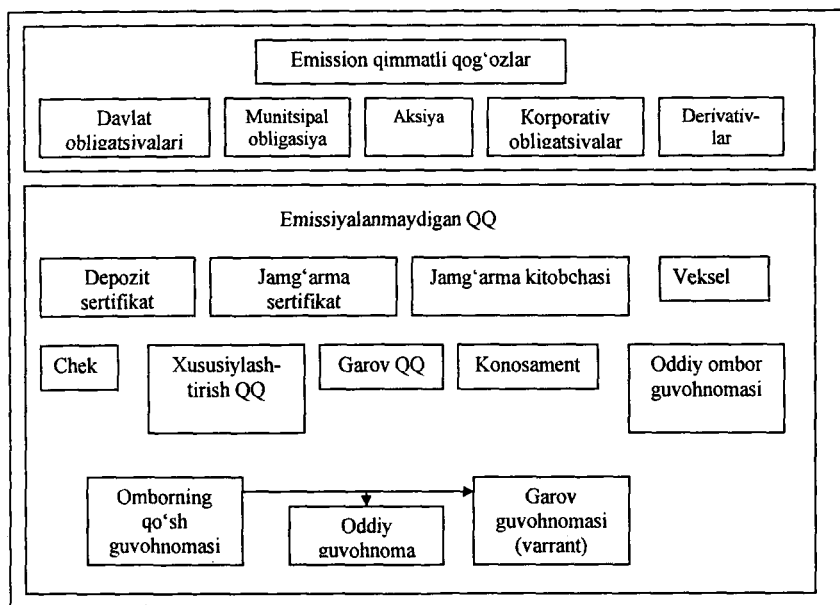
Emission qimmatli qog'ozlar

Davlat obligatsivalari

Munitsipal obligasiya

Aksiya

Korporativ obligatsivalar

Derivativlar

Emissiyalanmaydigan QQ

Depozit sertifikat

Jamg'arma sertifikat

Jamg'arma kitobchasi

Veksel

Chek

Xususiylashtirish QQ

Garov QQ

Konosament

Oddiy ombor guvohnomasi

Omborning qo'sh guvohnomasi

Oddiy guvohnoma

Garov guvohnomasi (varrant)